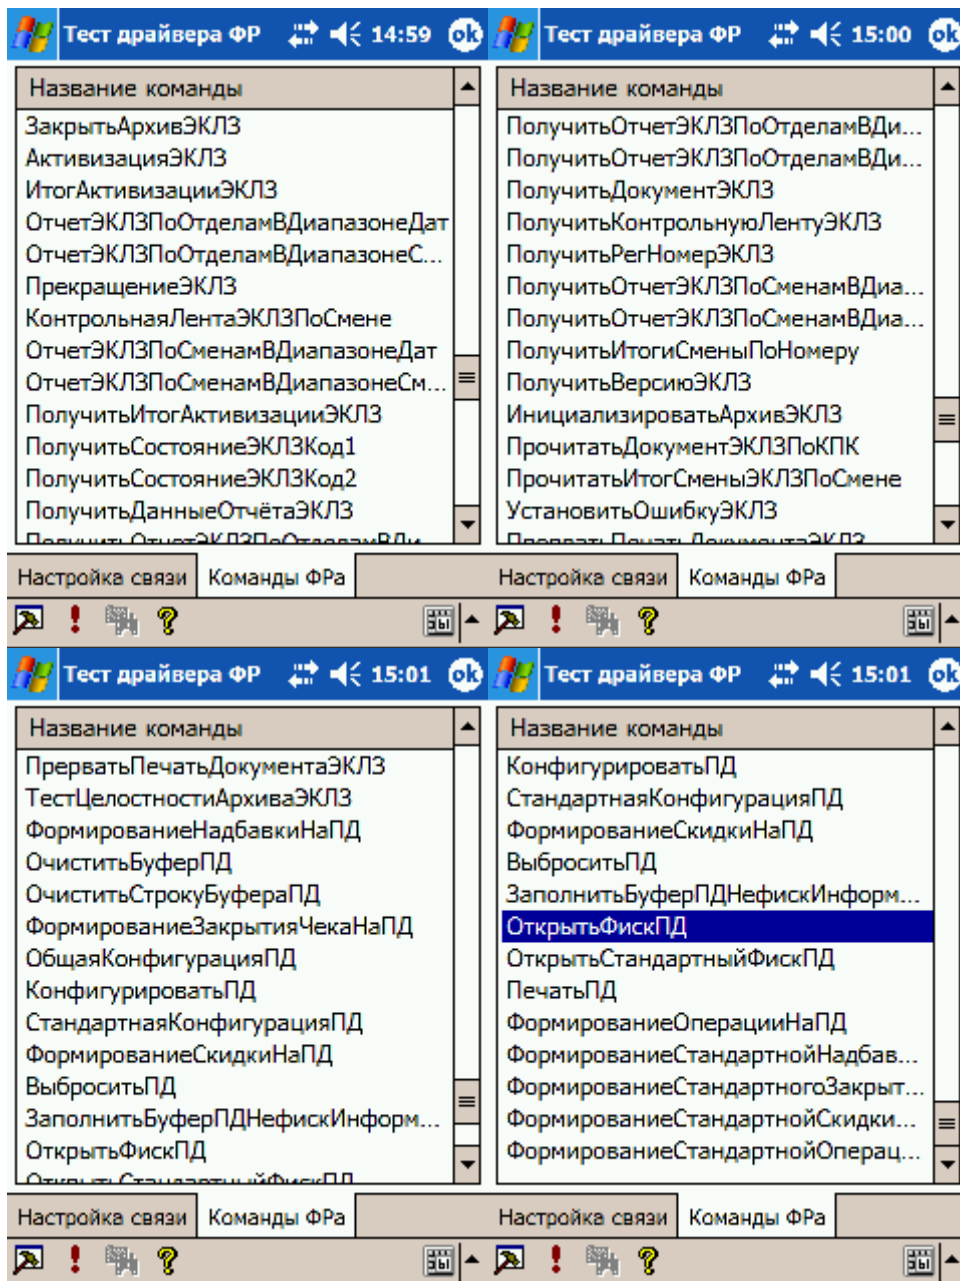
Тест драйвера ФР 14:59 ok

Название команды
ЗакрытьАрхивЭКЛЗ
АктивизацияЭКЛЗ
ИтогАктивизацииЭКЛЗ
ОтчетЭКЛЗПоОтделамВДиапазонеДат
ОтчетЭКЛЗПоОтделамВДиапазонеС...
ПрекращениеЭКЛЗ
КонтрольнаяЛентаЭКЛЗПоСмене
ОтчетЭКЛЗПоСменамВДиапазонеДат
ОтчетЭКЛЗПоСменамВДиапазонеСм...
ПолучитьИтогАктивизацииЭКЛЗ
ПолучитьСостояниеЭКЛЗКод1
ПолучитьСостояниеЭКЛЗКод2
ПолучитьДанныеОтчётаЭКЛЗ
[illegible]

Настройка связи | Команды ФРа

Тест драйвера ФР 15:00 ok

Название команды
ПолучитьОтчетЭКЛЗПоОтделамВДи...
ПолучитьОтчетЭКЛЗПоОтделамВДи...
ПолучитьДокументЭКЛЗ
ПолучитьКонтрольнуюЛентуЭКЛЗ
ПолучитьРегНомерЭКЛЗ
ПолучитьОтчетЭКЛЗПоСменамВДиа...
ПолучитьОтчетЭКЛЗПоСменамВДиа...
ПолучитьИтогиСменыПоНомеру
ПолучитьВерсиюЭКЛЗ
ИнициализироватьАрхивЭКЛЗ
ПрочитатьДокументЭКЛЗПоКПК
ПрочитатьИтогСменыЭКЛЗПоСмене
УстановитьОшибкуЭКЛЗ
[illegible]

Настройка связи | Команды ФРа

Тест драйвера ФР 15:01 ok

Название команды
ПрерватьПечатьДокументаЭКЛЗ
ТестЦелостностиАрхиваЭКЛЗ
ФормированиеНадбавкиНаПД
ОчиститьБуферПД
ОчиститьСтрокуБуфераПД
ФормированиеЗакрытияЧекаНаПД
ОбщаяКонфигурацияПД
КонфигурироватьПД
СтандартнаяКонфигурацияПД
ФормированиеСкидкиНаПД
ВыброситьПД
ЗаполнитьБуферПДНефискИнформ...
ОткрытьФискПД
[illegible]

Настройка связи | Команды ФРа

Тест драйвера ФР 15:01 ok

Название команды
КонфигурироватьПД
СтандартнаяКонфигурацияПД
ФормированиеСкидкиНаПД
ВыброситьПД
ЗаполнитьБуферПДНефискИнформ...
ОткрытьФискПД
ОткрытьСтандартныйФискПД
ПечатьПД
ФормированиеОперацииНаПД
ФормированиеСтандартнойНадбав...
ФормированиеСтандартногоЗакрыт...
ФормированиеСтандартнойСкидки...
ФормированиеСтандартнойОперац...

Настройка связи | Команды ФРа